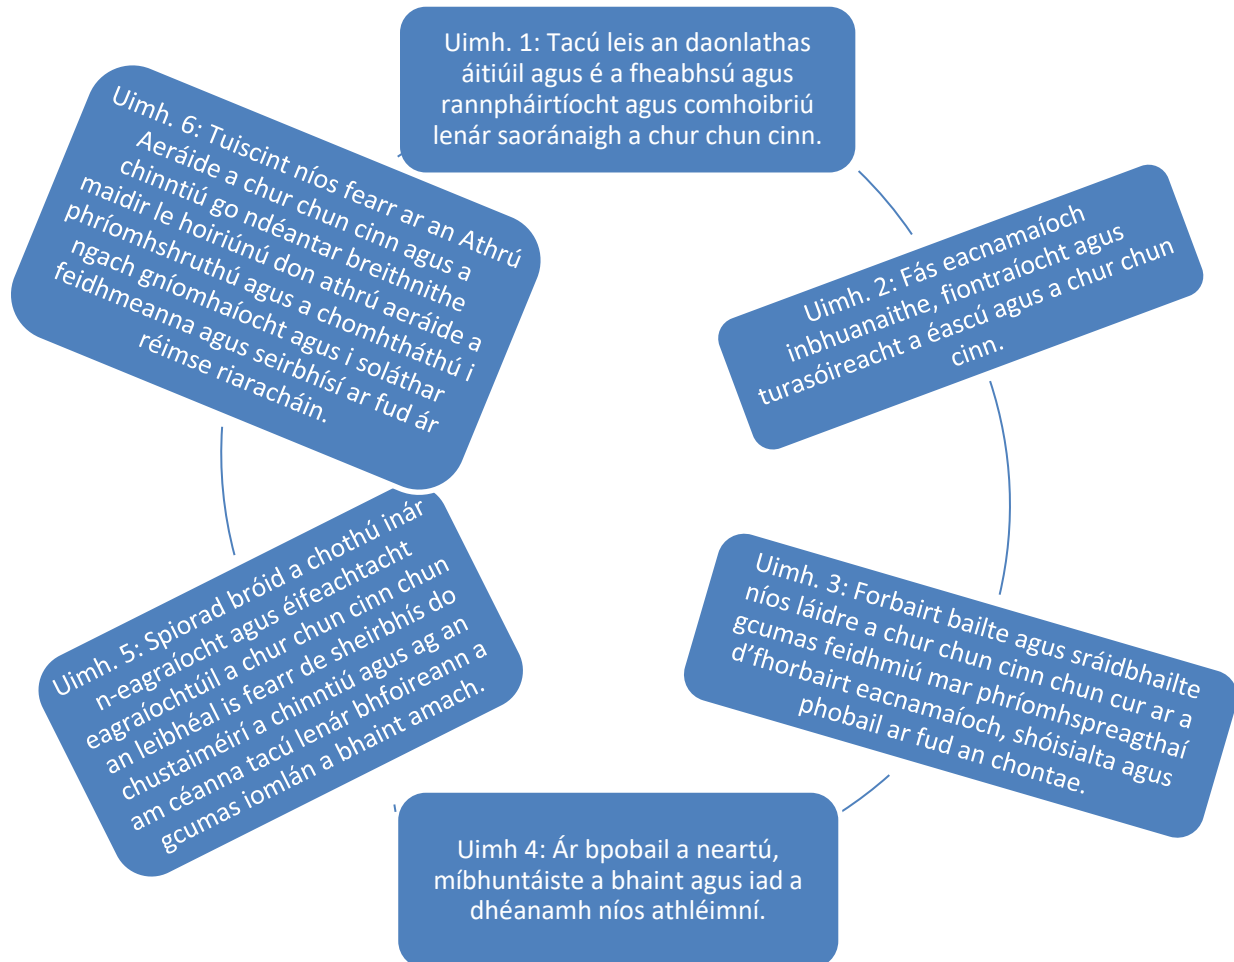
Uimh. 1: Tacú leis an daonlathas áitiúil agus é a fheabhsú agus rannpháirtíocht agus comhoibriú lenár saoránaigh a chur chun cinn.

Uimh. 2: Fás eacnamaíoch inbhuanaithe, fiontraíocht agus turasóireacht a éascú agus a chur chun cinn.

Uimh. 3: Forbairt bailte agus sráidbhailte níos láidre a chur chun cinn chun cur ar a gcumas feidhmiú mar phríomhspreagthaí d'fhorbairt eacnamaíoch, shóisialta agus phobail ar fud an chontae.

Uimh 4: Ár bpobail a neartú, míbhuntáiste a bhaint agus iad a dhéanamh níos athléimní.

Uimh. 5: Spiorad bróid a chothú inár n-eagraíocht agus éifeachtacht eagraíochtúil a chur chun cinn chun an leibhéal is fearr de sheirbhís do chustaiméirí a chinntiú agus ag an am céanna tacú lenár bhfoireann a gcumas iomlán a bhaint amach.

Uimh. 6: Tuiscint níos fearr ar an Athrú Aeráide a chur chun cinn agus a chinntiú go ndéantar breithnithe maidir le hoiriúnú don athrú aeráide a phríomhshruthú agus a chomhtháthú i ngach gníomhaíocht agus i soláthar feidhmeanna agus seirbhísí ar fud ár réimse riaracháin.